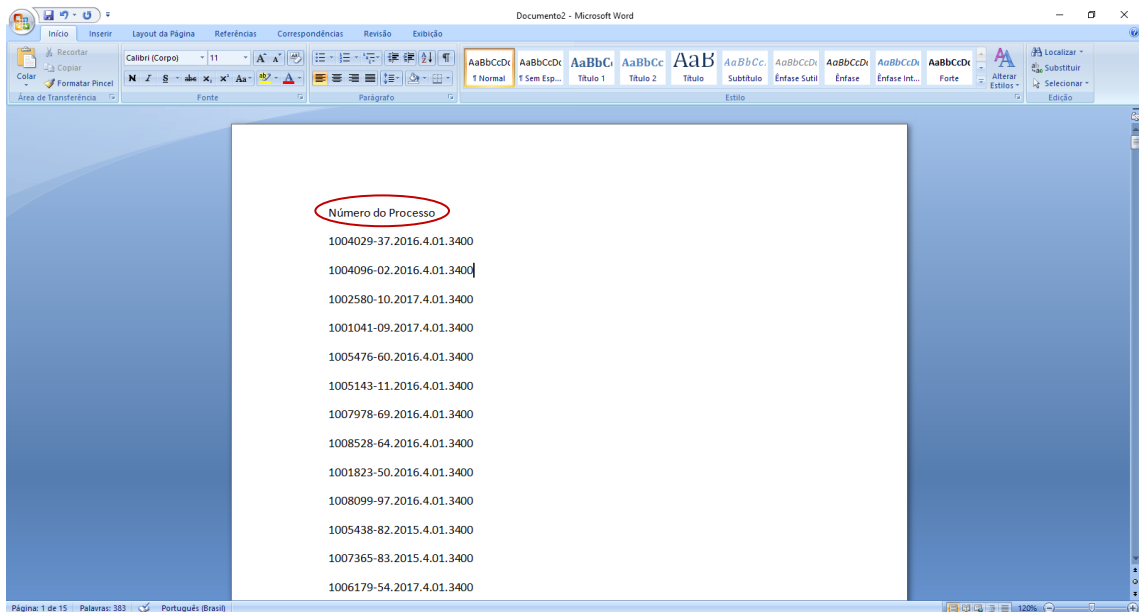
Documento2 - Microsoft Word

Início Inserir Layout da Página Referências Correspondências Revisão Exibição

Recortar
Copiar
Colar
Formatar Pincel
Área de Transferência

Calibri (Corpo) 11
Fonte

Parágrafo

AaBbCcDc ¶ Normal
AaBbCcDc ¶ Sem Esp...
AaBbC Título 1
AaBbCc Título 2
AaB Título
AaBbCc. Subtítulo
AaBbCcDc Ênfase Sutil
AaBbCcDc Ênfase
AaBbCcDc Ênfase Int...
AaBbCcDc Forte
Alterar Estilos
Estilo

Localizar
Substituir
Selecionar
Edição

Número do Processo

1004029-37.2016.4.01.3400

1004096-02.2016.4.01.3400

1002580-10.2017.4.01.3400

1001041-09.2017.4.01.3400

1005476-60.2016.4.01.3400

1005143-11.2016.4.01.3400

1007978-69.2016.4.01.3400

1008528-64.2016.4.01.3400

1001823-50.2016.4.01.3400

1008099-97.2016.4.01.3400

1005438-82.2015.4.01.3400

1007365-83.2015.4.01.3400

1006179-54.2017.4.01.3400

Página: 1 de 15 Palavras: 383 Português (Brasil) 120%